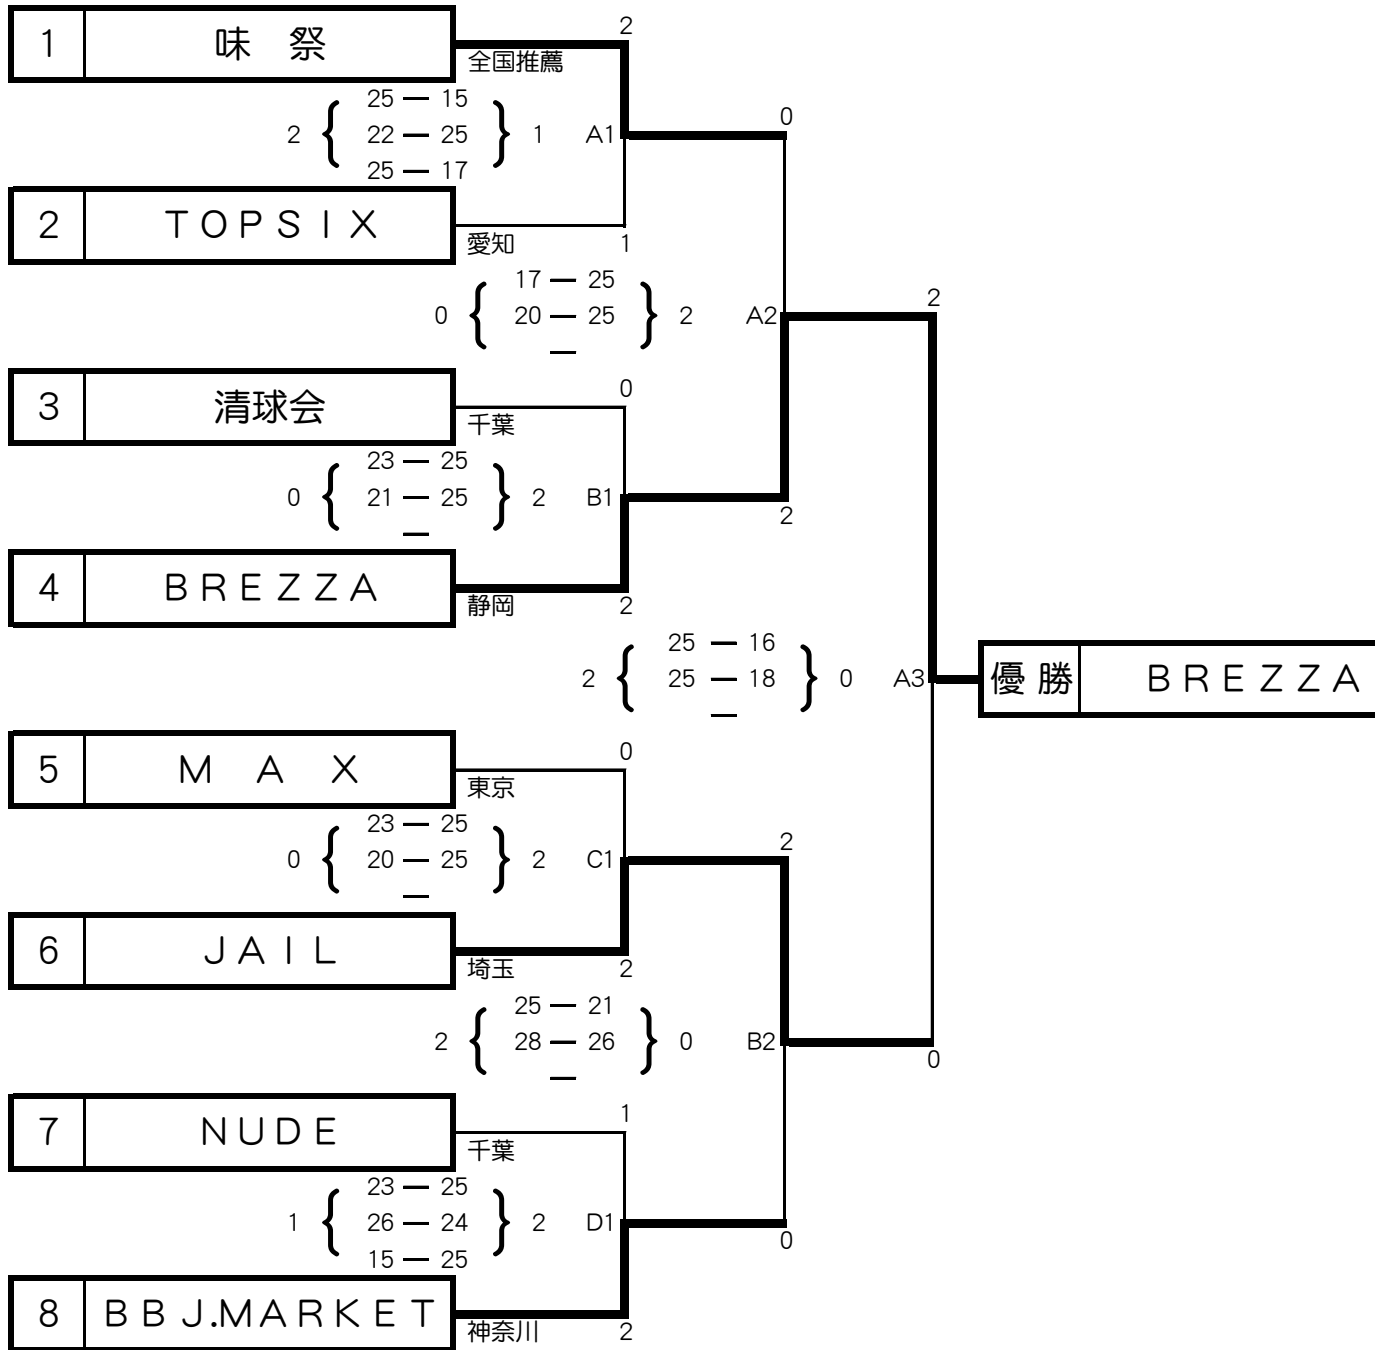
1 味 祭
全国推薦 2

2 { 25 — 15
22 — 25
25 — 17 } 1 A1

0

2 TOPSIX
愛知 1

0 { 17 — 25
20 — 25
— } 2 A2

2

3 清球会
千葉 0

0 { 23 — 25
21 — 25
— } 2 B1

2

4 BREZZA
静岡 2

2 { 25 — 16
25 — 18
— } 0 A3

優勝 BREZZA

5 MAX
東京 0

0 { 23 — 25
20 — 25
— } 2 C1

2

6 JAIL
埼玉 2

2 { 25 — 21
28 — 26
— } 0 B2

0

7 NUDE
千葉 1

1 { 23 — 25
26 — 24
15 — 25 } 2 D1

0

8 BBJ.MARKET
神奈川 2